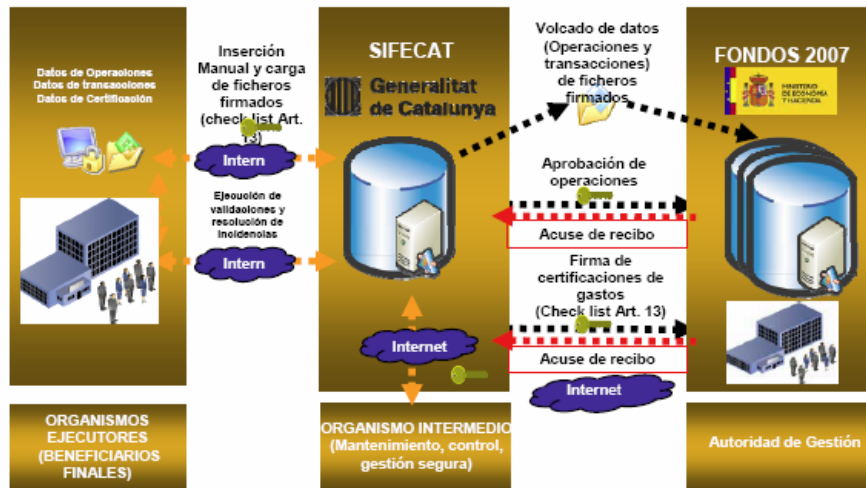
Datos de Operaciones
Datos de transacciones
Datos de Certificación

Inserción Manual y carga de ficheros firmados (check list Art. 13)

Intern

Ejecución de validaciones y resolución de incidencias

Intern

SIFECAT

Generalitat de Catalunya

Internet

Volcado de datos (Operaciones y transacciones) de ficheros firmados

Aprobación de operaciones

Acuse de recibo

Firma de certificaciones de gastos (Check list Art. 13)

Acuse de recibo

Internet

FONDOS 2007

MINISTERIO DE ECONOMÍA Y HACIENDA

ORGANISMOS EJECUTORES (BENEFICIARIOS FINALES)

ORGANISMO INTERMEDIO (Mantenimiento, control, gestión segura)

Autoridad de Gestión